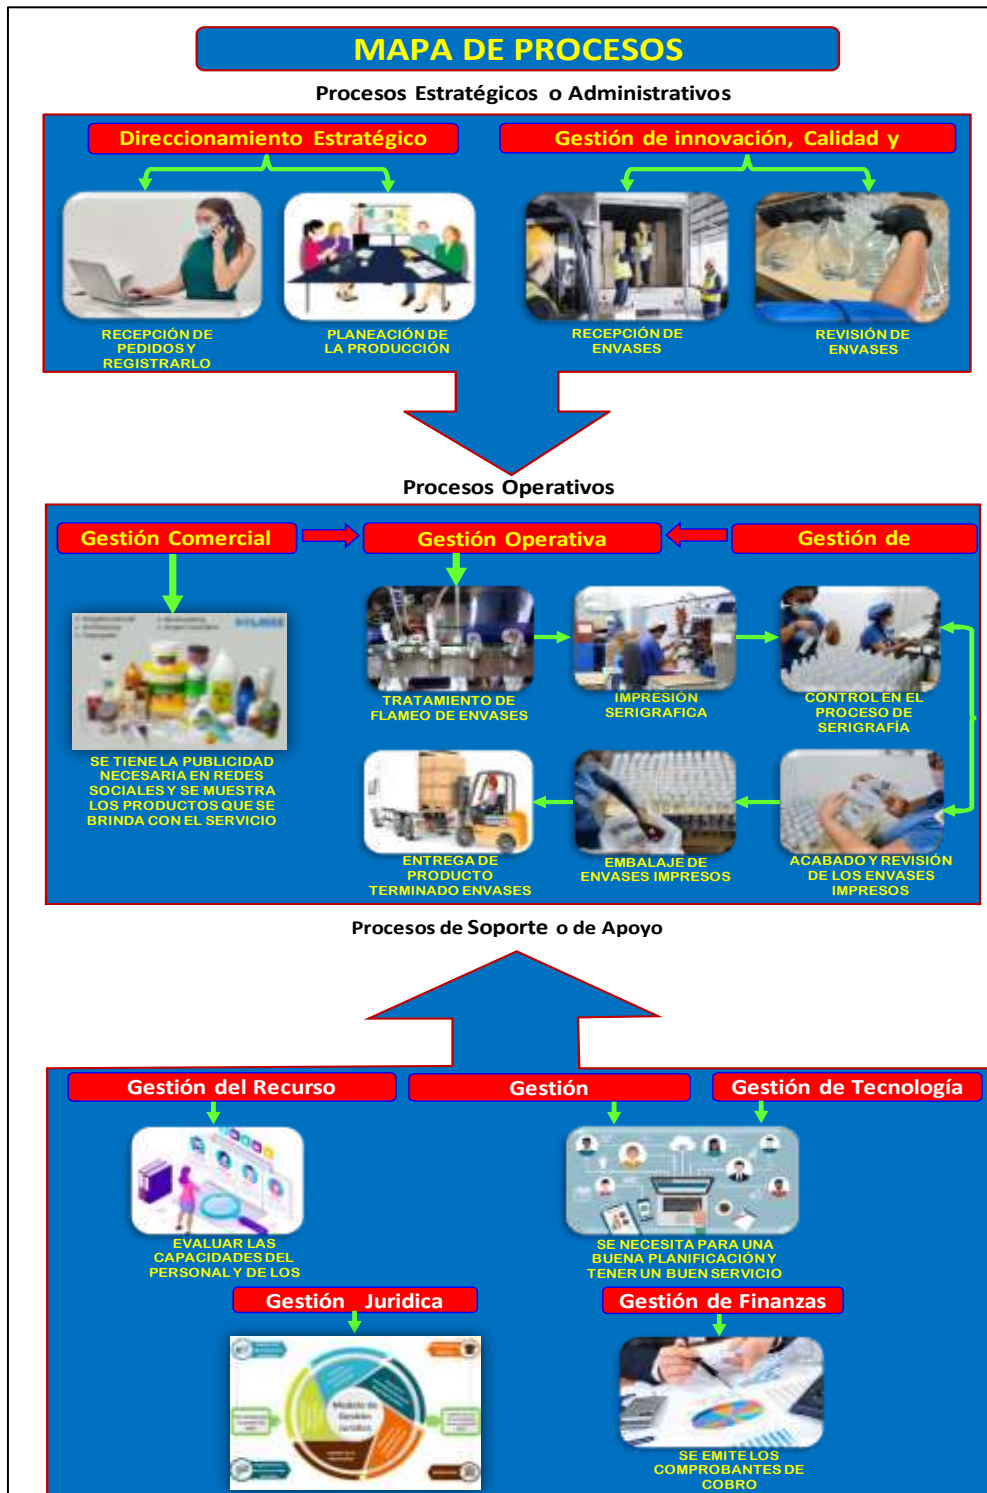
MAPA DE PROCESOS

Procesos Estratégicos o Administrativos

Direccionamiento Estratégico

Gestión de innovación, Calidad y

RECEPCIÓN DE PEDIDOS Y REGISTRARLO

PLANEACIÓN DE LA PRODUCCIÓN

RECEPCIÓN DE ENVASES

REVISIÓN DE ENVASES

Procesos Operativos

Gestión Comercial

Gestión Operativa

Gestión de

SE TIENE LA PUBLICIDAD NECESARIA EN REDES SOCIALES Y SE MUESTRA LOS PRODUCTOS QUE SE BRINDA CON EL SERVICIO

TRATAMIENTO DE FLAMEO DE ENVASES

IMPRESIÓN SERIGRAFICA

CONTROL EN EL PROCESO DE SERIGRAFÍA

ENTREGA DE PRODUCTO TERMINADO ENVASES

EMBALAJE DE ENVASES IMPRESOS

ACABADO Y REVISIÓN DE LOS ENVASES IMPRESOS

Procesos de Soporte o de Apoyo

Gestión del Recurso

Gestión

Gestión de Tecnología

EVALUAR LAS CAPACIDADES DEL PERSONAL Y DE LOS

SE NECESITA PARA UNA BUENA PLANIFICACIÓN Y TENER UN BUEN SERVICIO

Gestión Juridica

Gestión de Finanzas

SE EMITE LOS COMPROBANTES DE COBRO